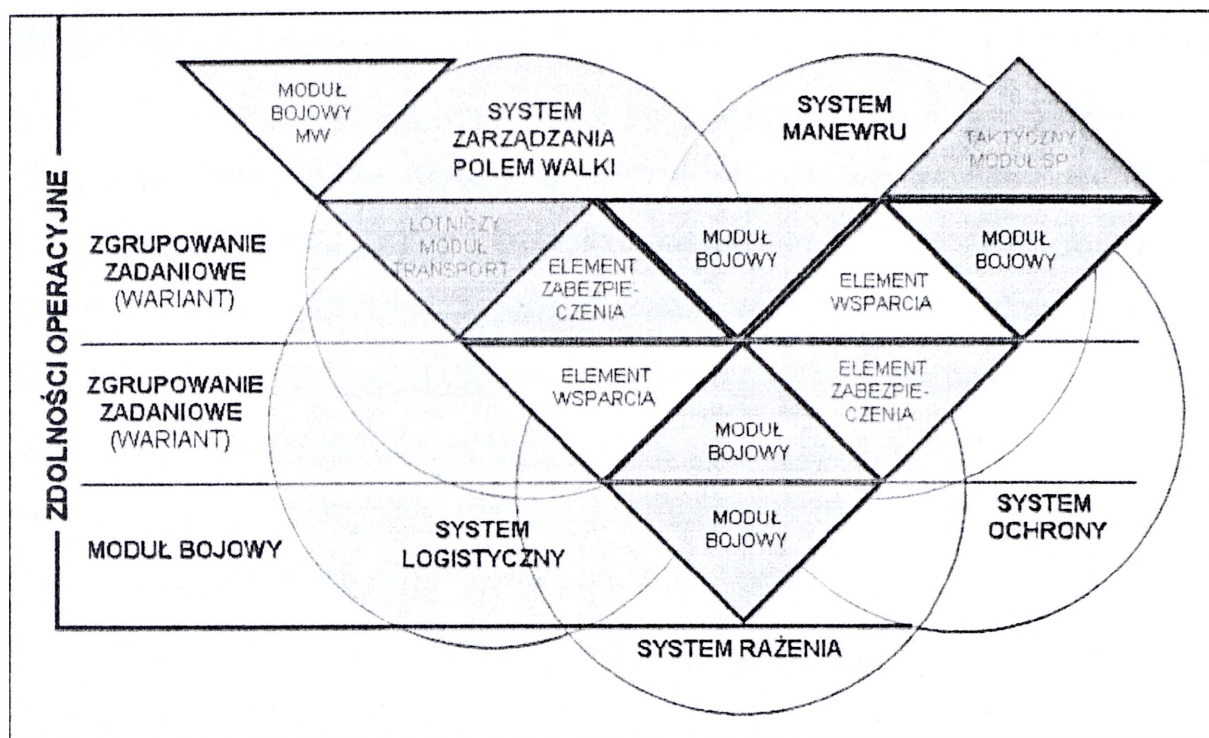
ZDOLNOŚCI OPERACYJNE

MODUŁ BOJOWY MW

SYSTEM ZARZĄDZANIA POLEM WALKI

SYSTEM MANEWRU

TAKTYCZNY MODUŁ SP

ZGRUPOWANIE ZADANIOWE (WARIANT)

LOTNICZY MODUŁ TRANSPORT

ELEMENT ZABEZPIECZENIA

MODUŁ BOJOWY

ELEMENT WSPARCIA

MODUŁ BOJOWY

ZGRUPOWANIE ZADANIOWE (WARIANT)

ELEMENT WSPARCIA

MODUŁ BOJOWY

ELEMENT ZABEZPIECZENIA

MODUŁ BOJOWY

SYSTEM LOGISTYCZNY

MODUŁ BOJOWY

SYSTEM OCHRONY

SYSTEM RAŻENIA